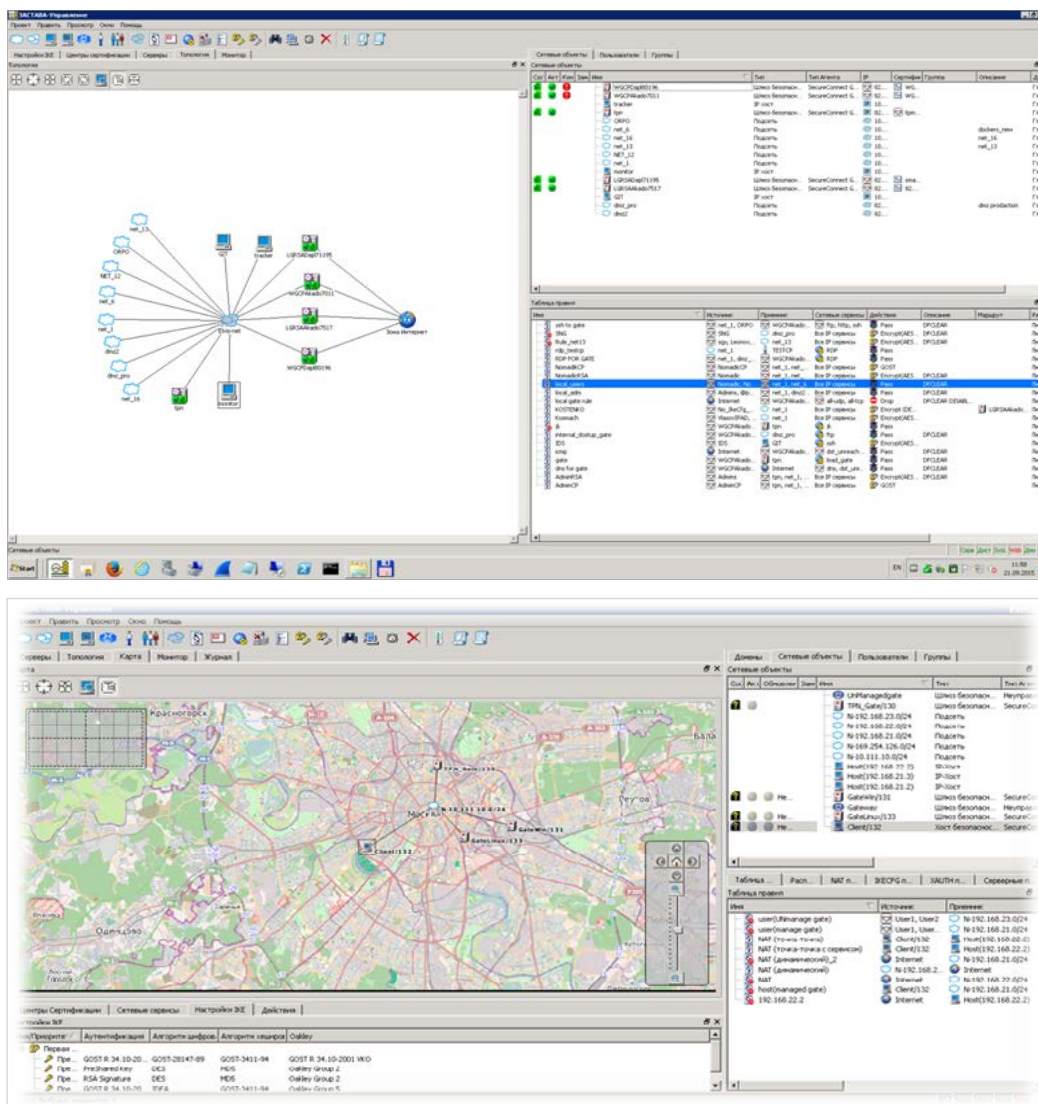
ЗАСТАВА-Управление
Проект Правка Просмотр Окно Помощь
Настройки IKE | Центры сертификации | Серверы | Топология | Монитор
Топология
net_13
ORPO
NET_12
net_6
net_3
dns2
dns_pro
net_16
GIT
tracker
LGRSADap071195
WGCPAkado7011
LGRSAAkado7517
WGCPDap800196
Ethernet
Зона Интернет
tpn
monitor
Сетевые объекты | Пользователи | Группы
Сетевые объекты
| Имя | Тип | Тип Агента | IP | Описание |
|---|---|---|---|---|
| WGCPDap800196 | Шлюз безопас... | SecureConnect G... | 82... | |
| WGCPAkado7011 | Шлюз безопас... | SecureConnect G... | 82... | |
| tracker | IP хост | | 10... | |
| tpn | Шлюз безопас... | SecureConnect G... | 82... | |
| ORPO | Подсеть | | 10... | |
| net_6 | Подсеть | | 10... | dockers_new |
| net_16 | Подсеть | | 10... | net_16 |
| net_13 | Подсеть | | 10... | net_13 |
| NET_12 | Подсеть | | 10... | |
| net_1 | Подсеть | | 10... | |
| monitor | IP хост | | 10... | |
| LGRSADap071195 | Шлюз безопас... | SecureConnect G... | 82... | |
| LGRSAAkado7517 | Шлюз безопас... | SecureConnect G... | 82... | |
| GIT | IP хост | | 10... | |
| dns_pro | Подсеть | | 10... | dns prodaction |
| dns2 | Подсеть | | 82... | |
Таблица правил
| Имя | Источник | Приемник | Сетевые сервисы | Действие | Описание | Маршрут |
|---|---|---|---|---|---|---|
| ssh to gate | net_1, ORPO | WGCPAkado... | ftp, http, ssh | Pass | DPCLEAR | |
| SNG | SNG | dns_pro | Все IP сервисы | Encrypt(AES... | DPCLEAR | |
| Rule_net13 | sgu, Leonov... | net_13 | Все IP сервисы | Encrypt(AES... | DPCLEAR | |
| rdp_bastop | net_1 | TESTCP | RDP | Pass | | |
| RDP FOR GATE | net_1, dns... | WGCPAkado... | RDP | Pass | | |
| NomadiCP | NomadiCP | net_1, net... | Все IP сервисы | GOST | | |
| NomadiRSA | Nomadi | net_1, net... | Все IP сервисы | Encrypt(AES... | DPCLEAR | |
| local_users | Nomadi, No... | net_1, net_6... | Все IP сервисы | Pass | DPCLEAR | |
| local_adm | Admins, dip... | net_1, dns2... | Все IP сервисы | Pass | DPCLEAR | |
| local gate rule | Internet | WGCPAkado... | all-udp, all-tcp | Drop | DPCLEAR DISAB... | |
| KOSTENKO | No_IIkeCfg... | net_1 | Все IP сервисы | Encrypt (DE... | | LGRSAAkado... |
| Kosnach | Vlasov IPAD... | net_1 | Все IP сервисы | Encrypt(AES... | | |
| jk | WGCPAkado... | tpn | Все IP сервисы | jk | | |
| internal_dostup_gate | WGCPAkado... | dns_pro | ftp | Pass | DPCLEAR | |
| IDS | IDS | GIT | ssh | Encrypt(AES... | | |
| icmp | Internet | WGCPAkado... | dst_unreach... | Pass | DPCLEAR | |
| gate | WGCPAkado... | tpn | load_gate | Pass | DPCLEAR | |
| dns for gate | WGCPAkado... | Internet | dns, dst_unr... | Pass | DPCLEAR | |
| AdminRSA | Admins | tpn, net_1... | Все IP сервисы | Encrypt(AES... | DPCLEAR | |
| AdminCP | AdminCP | tpn, net_1... | Все IP сервисы | GOST | | |
Сетевые объекты
Start
EN 11:58 21.09.2015

оект Правка Просмотр Окно Помощь
Серверы | Топология | Карта | Монитор | Журнал
рта
Красногорск
Бала
Реутов
Москва
Одинцово
TPN_Gate/130
N-10.111.10.0/24
GateWin/131
GateLinux/133
Client/132
Домены | Сетевые объекты | Пользователи | Группы
Сетевые объекты
| Имя | Тип | Тип Агента |
|---|---|---|
| UnManagedgate | Шлюз безопасн... | Неупра |
| TPN_Gate/130 | Шлюз безопасн... | SecureCo |
| N-192.168.23.0/24 | Подсеть | |
| N-192.168.22.0/24 | Подсеть | |
| N-192.168.21.0/24 | Подсеть | |
| N-169.254.126.0/24 | Подсеть | |
| N-10.111.10.0/24 | Подсеть | |
| Host(192.168.22.2) | IP-Хост | |
| Host(192.168.21.3) | IP-Хост | |
| Host(192.168.21.2) | IP-Хост | |
| GateWin/131 | Шлюз безопасн... | SecureCo |
| Gateway | Шлюз безопасн... | Неупра |
| GateLinux/133 | Шлюз безопасн... | SecureCo |
| Client/132 | Хост безопаснос... | SecureCo |
Таблица... | Расп... | NAT п... | IKECFG п... | XAUTH п... | Серверные п
Таблица правил
| Имя | Источник | Приемник |
|---|---|---|
| user(UNmanage gate) | User1, User2 | N-192.168.23.0/24 |
| user(manage gate) | User1, User... | N-192.168.21.0/24 |
| NAT (точка-точка) | Client/132 | Host(192.168.22.2) |
| NAT (точка-точка с сервисом) | Client/132 | Host(192.168.22.2) |
| NAT (динамический)_2 | Internet | N-192.168.21.0/24 |
| NAT (динамический) | N-192.168.2... | Internet |
| NAT | Internet | N-192.168.22.0/24 |
| host(managed gate) | Client/132 | N-192.168.21.0/24 |
| 192.168.22.2 | Internet | Host(192.168.22.2) |
Центры Сертификации | Сетевые сервисы | Настройки IKE | Действия
Настройки IKE
| Приорите | Аутентификация | Алгоритм шифров | Алгоритм хэширов | Oakley |
|---|---|---|---|---|
| Первая | | | | |
| Пре... | GOST R 34.10-20... | GOST-28147-89 | GOST-3411-94 | GOST R 34.10-2001 VKO |
| Пре... | PreShared Key | DES | MD5 | Oakley Group 2 |
| Пре... | RSA Signature | DES | MD5 | Oakley Group 2 |
| Пре... | GOST R 34.10-20... | IDEA | GOST-3411-94 | Oakley Group 5 |